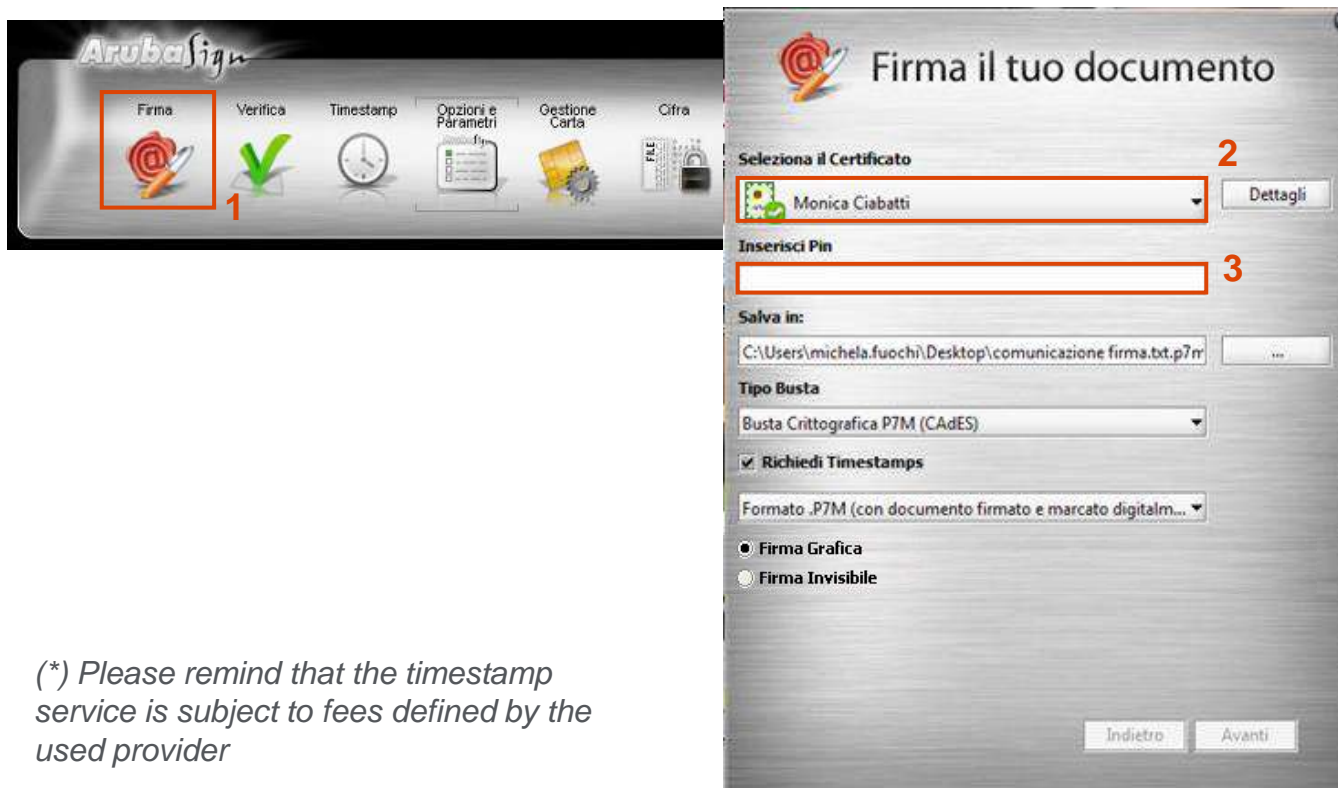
ArubaSign

Firma
Verifica
Timestamp
Opzioni e Parametri
Gestione Carta
Cifra

1

FILE

Firma il tuo documento

Seleziona il Certificato

2

Monica Ciabatti

Dettagli

Inserisci Pin

3

Salva in:

C:\Users\michela.fuochi\Desktop\comunicazione firma.txt.p7m

...

Tipo Busta

Busta Crittografica P7M (CAdES)

Richiedi Timestamps

Formato .P7M (con documento firmato e marcato digitalm...

Firma Grafica

Firma Invisibile

Indietro
Avanti

(*) Please remind that the timestamp service is subject to fees defined by the used provider